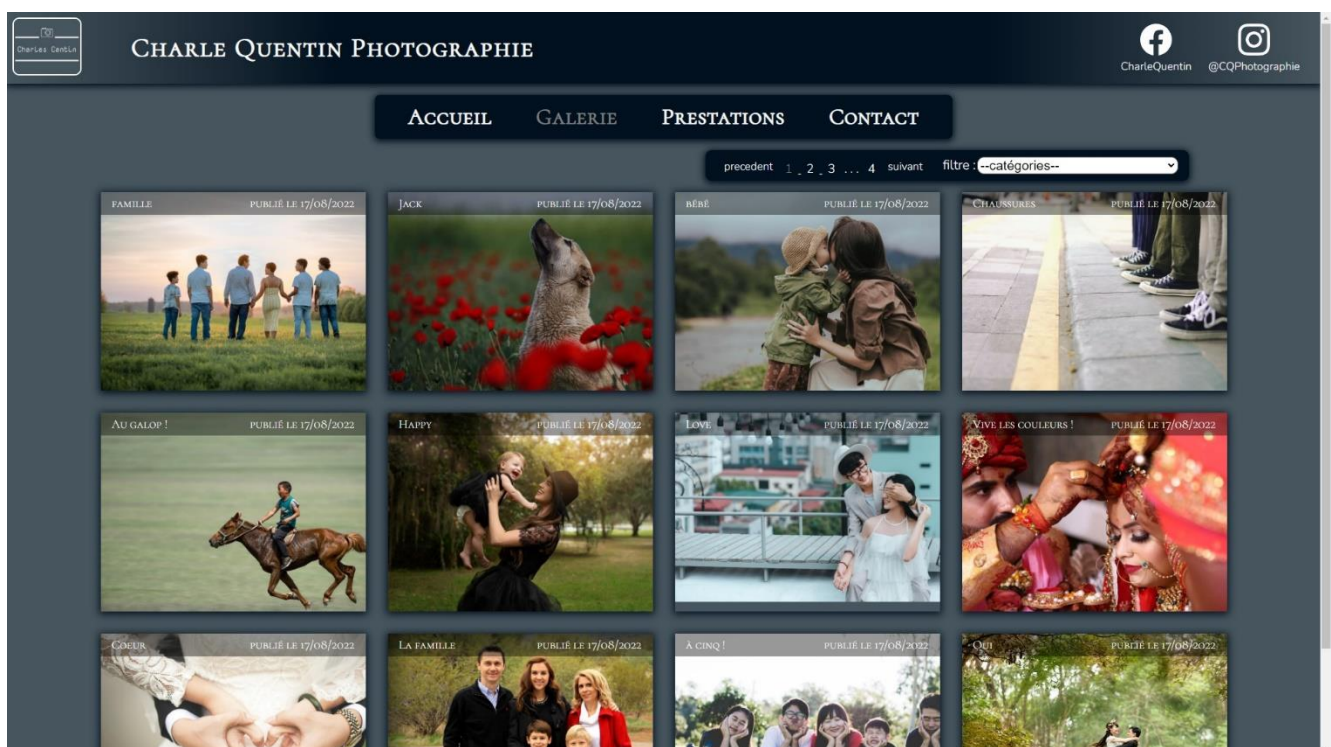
Charles Centin

Charle Quentin Photographie

CharleQuentin @CQPhotographie

Accueil Galerie Prestations Contact

precedent 1 . 2 . 3 ... 4 suivant filtre : --catégories--

famille publié le 17/08/2022

Jack publié le 17/08/2022

bébé publié le 17/08/2022

Chaussures publié le 17/08/2022

Au galop ! publié le 17/08/2022

Happy publié le 17/08/2022

Love publié le 17/08/2022

Vive les couleurs ! publié le 17/08/2022

Coeur publié le 17/08/2022

La famille publié le 17/08/2022

À cinq ! publié le 17/08/2022

Oui publié le 17/08/2022